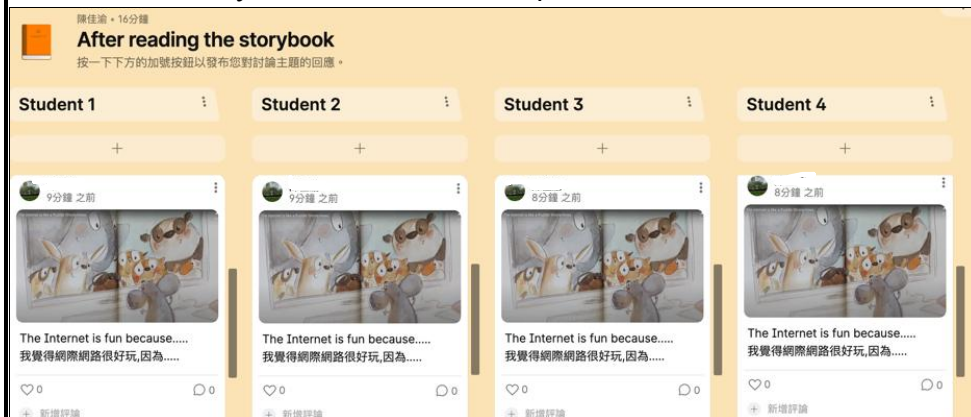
陳佳渝 • 16分鐘
After reading the storybook
按一下下方的加號按鈕以發布您對討論主題的回應。

Student 1
+
9分鐘 之前
The Internet is fun because.....
我覺得網際網路很好玩,因為.....
♡0
○0
+ 新增評論

Student 2
+
9分鐘 之前
The Internet is fun because.....
我覺得網際網路很好玩,因為.....
♡0
○0
+ 新增評論

Student 3
+
8分鐘 之前
The Internet is fun because.....
我覺得網際網路很好玩,因為.....
♡0
○0
+ 新增評論

Student 4
+
8分鐘 之前
The Internet is fun because.....
我覺得網際網路很好玩,因為.....
♡0
○0
+ 新增評論